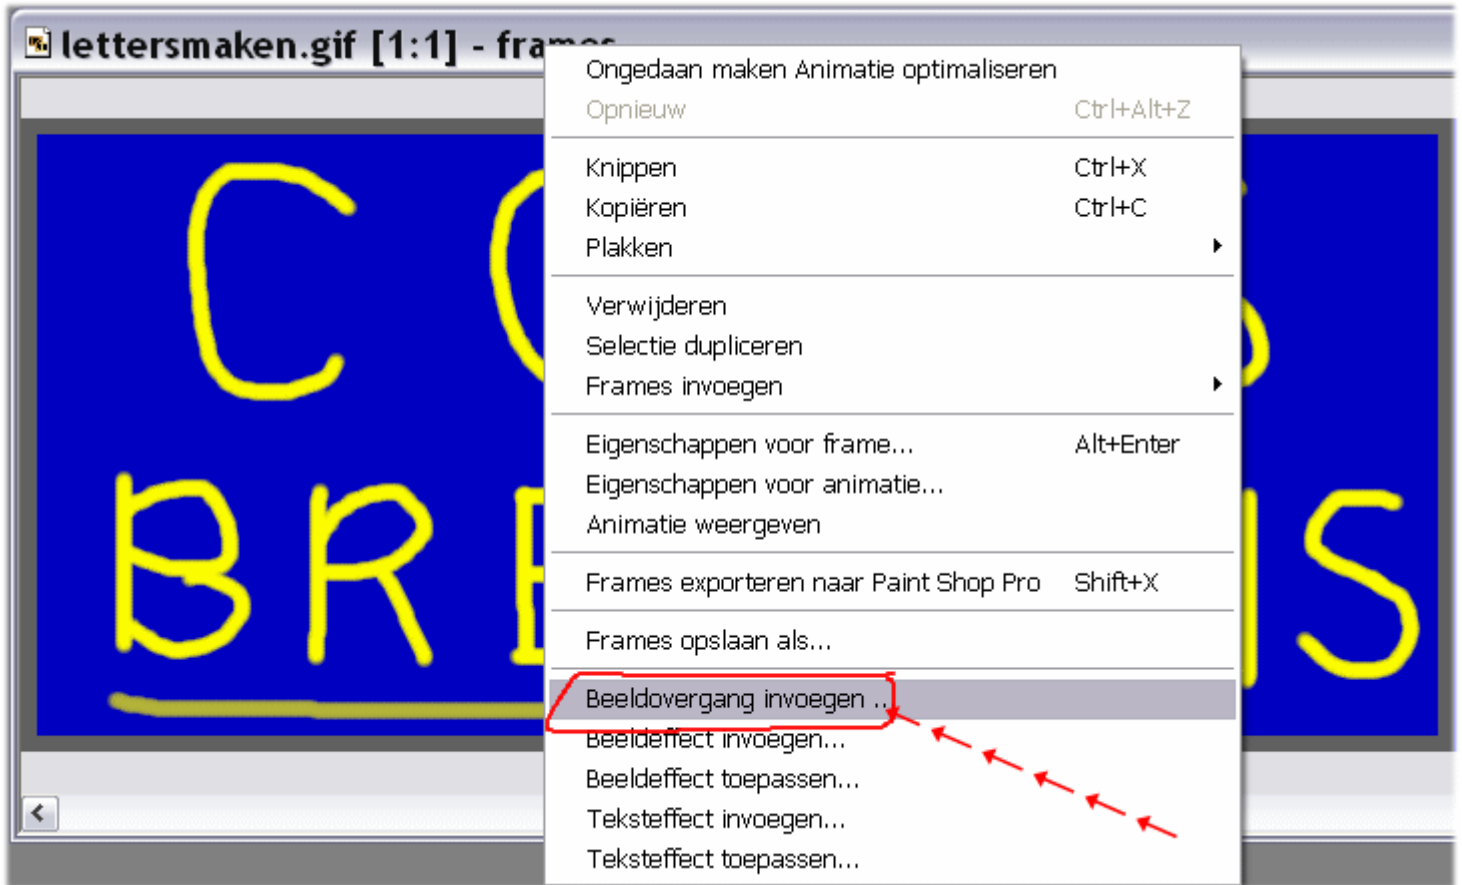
lettersmaken.gif [1:1] - fra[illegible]

Ongedaan maken Animatie optimaliseren
Opnieuw Ctrl+Alt+Z

Knippen Ctrl+X
Kopiëren Ctrl+C
Plakken

Verwijderen
Selectie dupliceren
Frames invoegen

Eigenschappen voor frame... Alt+Enter
Eigenschappen voor animatie...
Animatie weergeven

Frames exporteren naar Paint Shop Pro Shift+X

Frames opslaan als...

Beeldovergang invoegen ...
Beeldeffect invoegen...
Beeldeffect toepassen...
Teksteffect invoegen...
Teksteffect toepassen...

C C
BR S